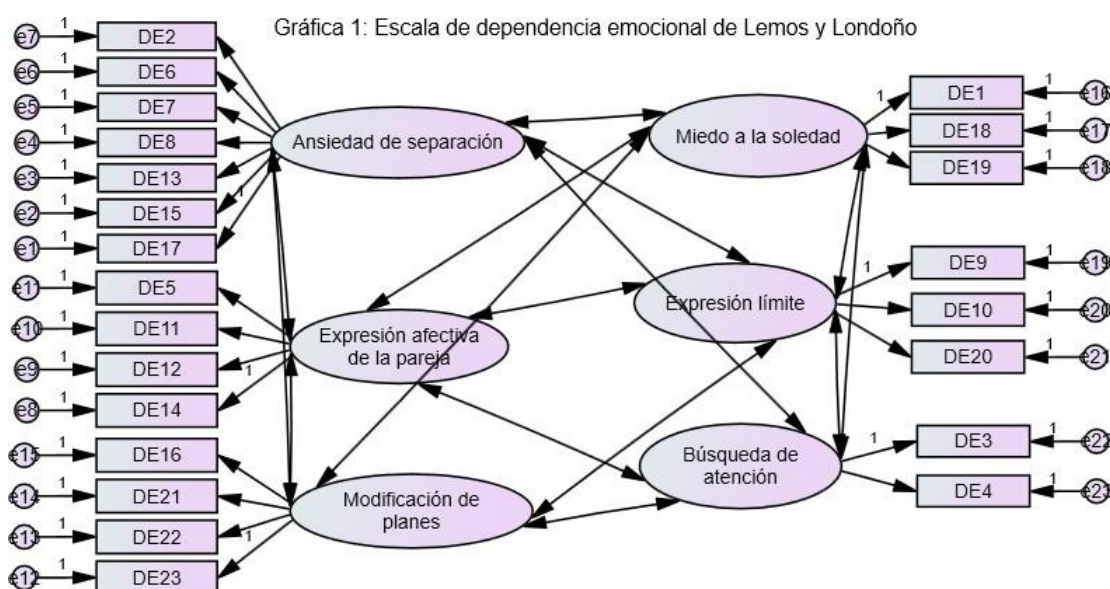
Gráfica 1: Escala de dependencia emocional de Lemos y Londoño

e7 1 DE2
e6 1 DE6
e5 1 DE7
e4 1 DE8
e3 1 DE13
e2 1 DE15
e1 1 DE17
e11 1 DE5
e10 1 DE11
e9 1 DE12
e8 1 DE14
e15 1 DE16
e14 1 DE21
e13 1 DE22
e12 1 DE23

1
1
1

Ansiedad de separación
Expresión afectiva de la pareja
Modificación de planes
Miedo a la soledad
Expresión límite
Búsqueda de atención

1 DE1 1 e16
DE18 1 e17
DE19 1 e18
1 DE9 1 e19
DE10 1 e20
DE20 1 e21
1 DE3 1 e22
DE4 1 e23